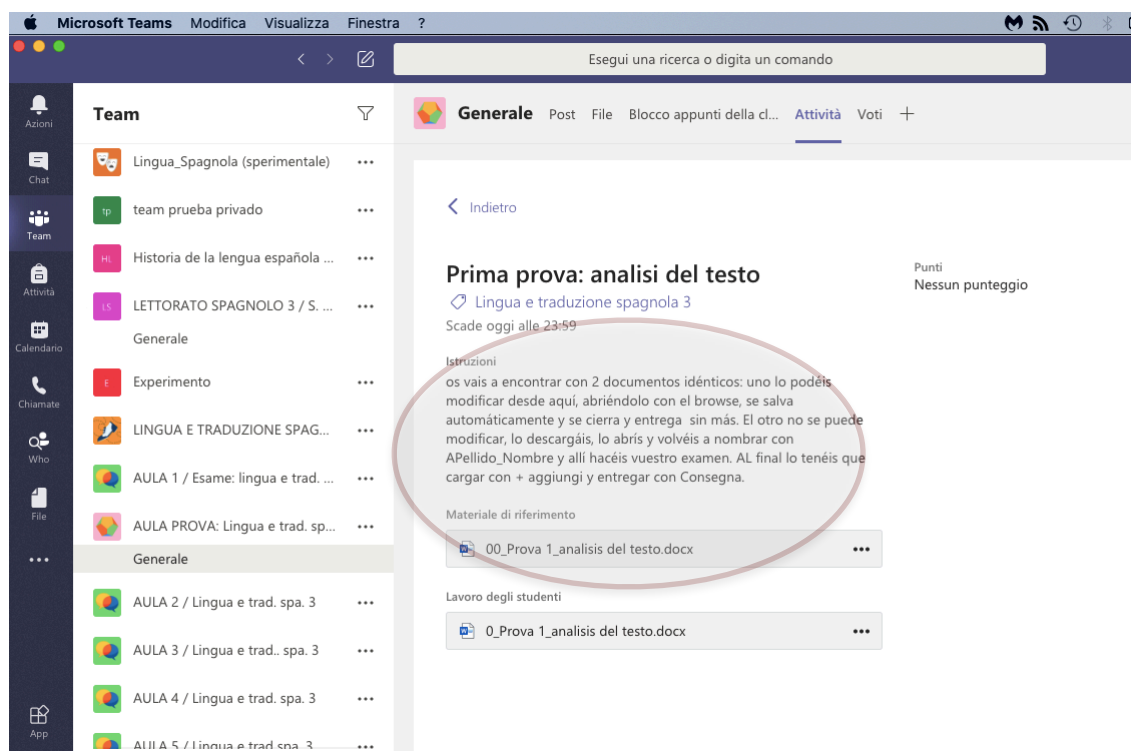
Microsoft Teams Modifica Visualizza Finestra ?

Esegui una ricerca o digita un comando

Azioni
Chat
Team
Attività
Calendario
Chiamate
Who
File
...
App

Team

Lingua_Spagnola (sperimentale) ...
tp team prueba privado ...
HL Historia de la lengua española ... ...
LS LETTORATO SPAGNOLO 3 / S. ... ...
Generale
E Experimento ...
LINGUA E TRADUZIONE SPAG... ...
AULA 1 / Esame: lingua e trad. ... ...
AULA PROVA: Lingua e trad. sp... ...
Generale
AULA 2 / Lingua e trad. spa. 3 ...
AULA 3 / Lingua e trad.. spa. 3 ...
AULA 4 / Lingua e trad. spa. 3 ...
AULA 5 / Lingua e trad spa. 3 ...

Generale Post File Blocco appunti della cl... Attività Voti +

Indietro

Prima prova: analisi del testo
Lingua e traduzione spagnola 3
Scade oggi alle 23:59

Punti
Nessun punteggio

Istruzioni
os vais a encontrar con 2 documentos idénticos: uno lo podéis modificar desde aquí, abriéndolo con el browse, se salva automáticamente y se cierra y entrega sin más. El otro no se puede modificar, lo descargáis, lo abrís y volvéis a nombrar con APellido_Nombre y allí hacéis vuestro examen. AL final lo tenéis que cargar con + aggiungi y entregar con Consegna.

Materiale di riferimento
00_Prova 1_analisis del testo.docx ...

Lavoro degli studenti
0_Prova 1_analisis del testo.docx ...